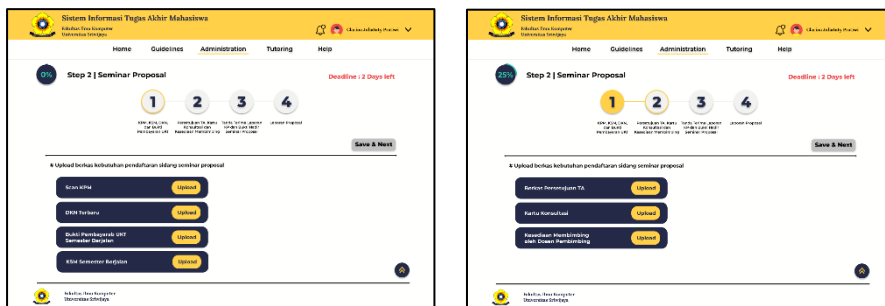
Sistem Informasi Tugas Akhir Mahasiswa
Fakultas Ilmu Komputer
Universitas Sriwijaya

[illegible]

Home Guidelines Administration Tutoring Help

0%

Step 2 | Seminar Proposal

Deadline : 2 Days left

1 2 3 4

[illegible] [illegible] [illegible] Upload Proposal

Save & Next

* Upload berkas kebutuhan pendaftaran sidang seminar proposal

Scan KPM Upload

DKN Terbaru Upload

Bukti Pembayaran UKT Semester Berjalan Upload

KSM Semester Berjalan Upload

Fakultas Ilmu Komputer
Universitas Sriwijaya

Sistem Informasi Tugas Akhir Mahasiswa
Fakultas Ilmu Komputer
Universitas Sriwijaya

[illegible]

Home Guidelines Administration Tutoring Help

25%

Step 2 | Seminar Proposal

Deadline : 2 Days left

1 2 3 4

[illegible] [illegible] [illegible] Upload Proposal

Save & Next

* Upload berkas kebutuhan pendaftaran sidang seminar proposal

Berkas Persetujuan TA Upload

Kartu Konsultasi Upload

Kesediaan Pembimbing oleh Dosen Pembimbing Upload

Fakultas Ilmu Komputer
Universitas Sriwijaya